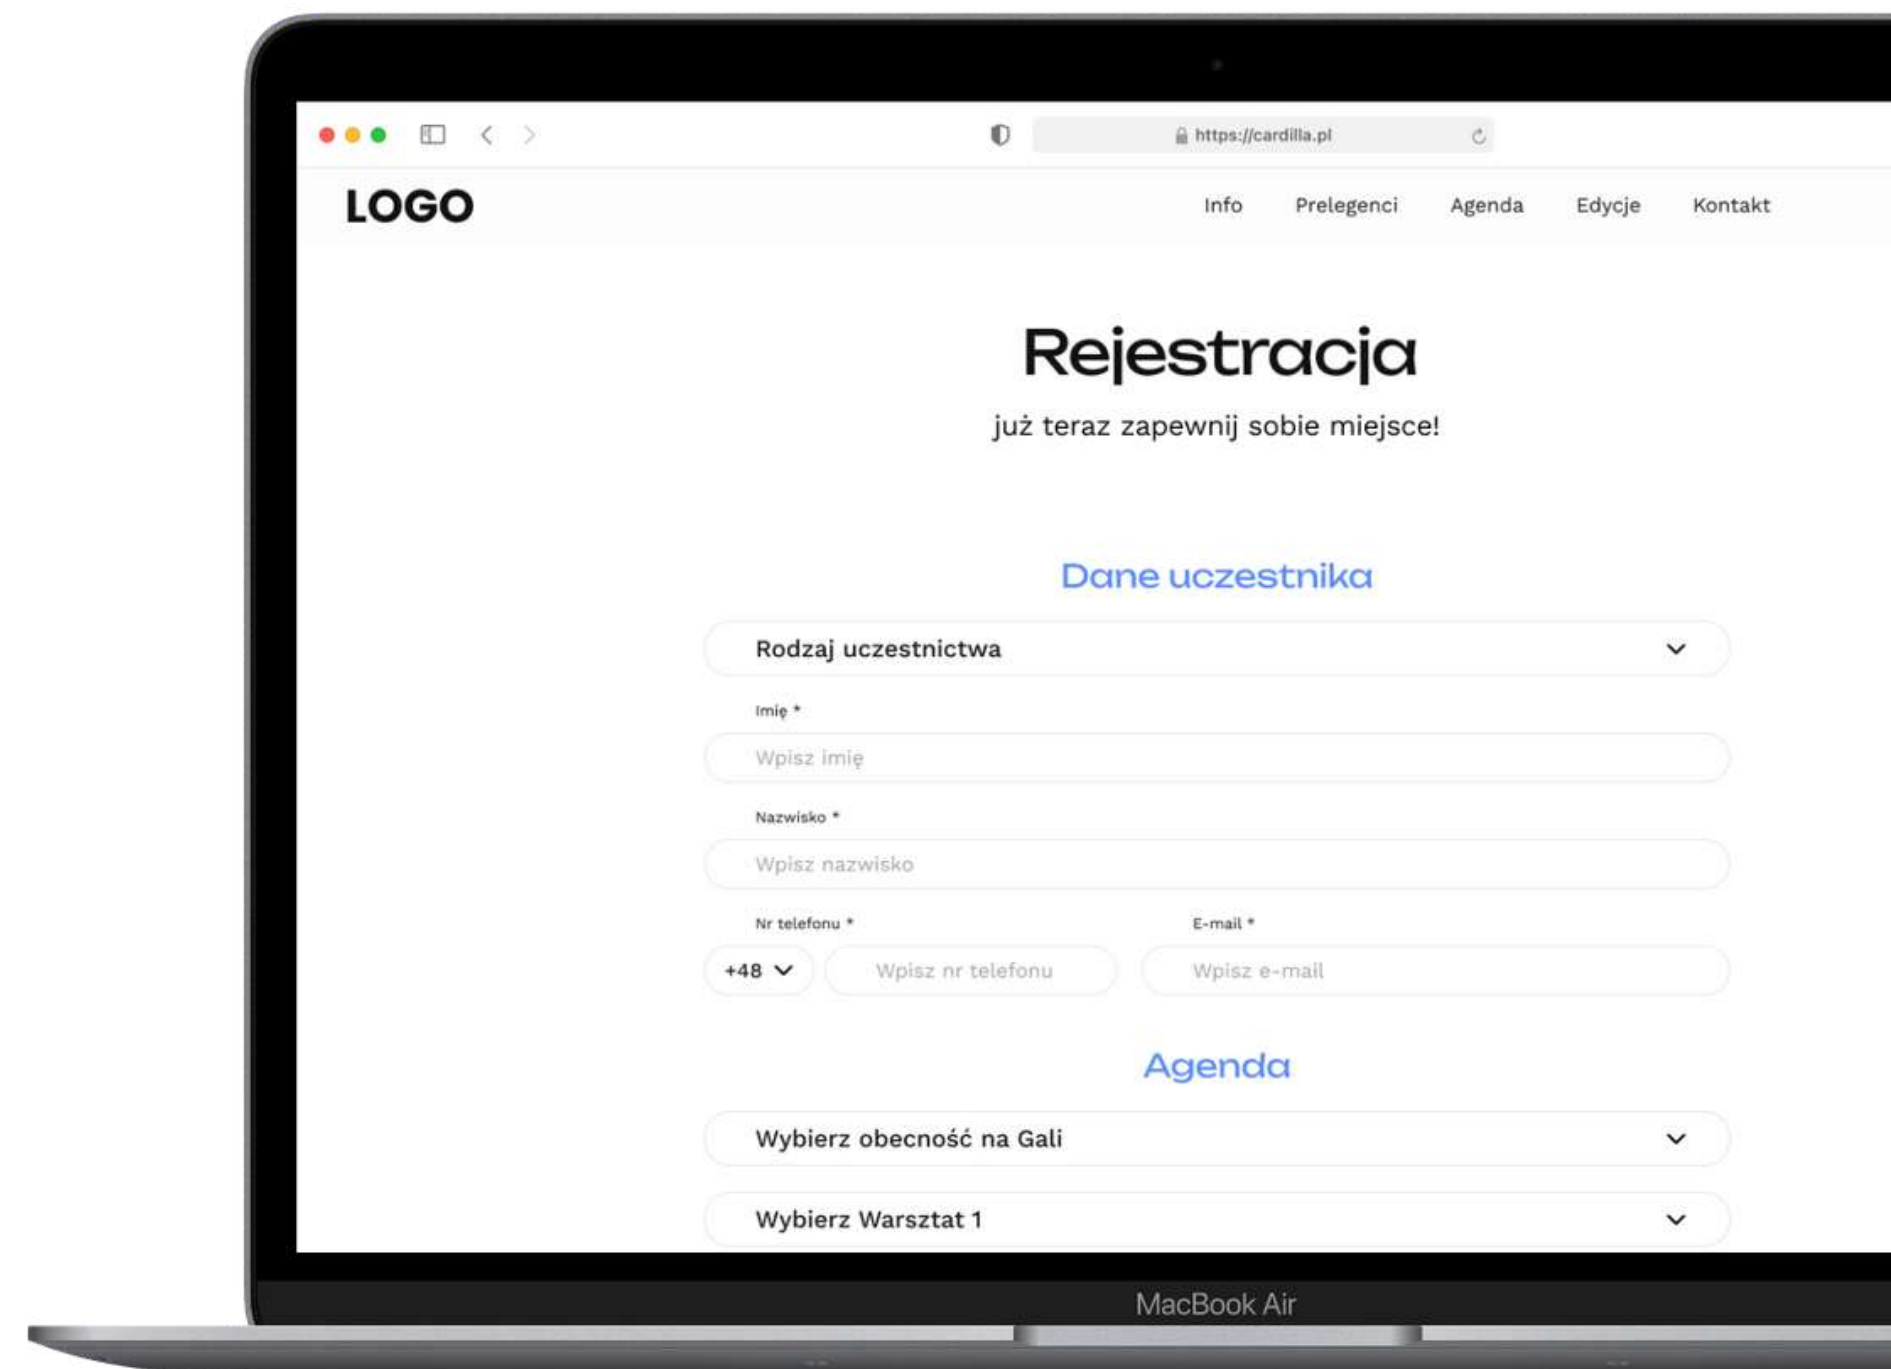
https://cardilla.pl

LOGO

Info Prelegenci Agenda Edycje Kontakt

Rejestracja

już teraz zapewnij sobie miejsce!

Dane uczestnika

Rodzaj uczestnictwa

Imię *

Wpisz imię

Nazwisko *

Wpisz nazwisko

Nr telefonu *

+48

Wpisz nr telefonu

E-mail *

Wpisz e-mail

Agenda

Wybierz obecność na Gali

Wybierz Warsztat 1

MacBook Air